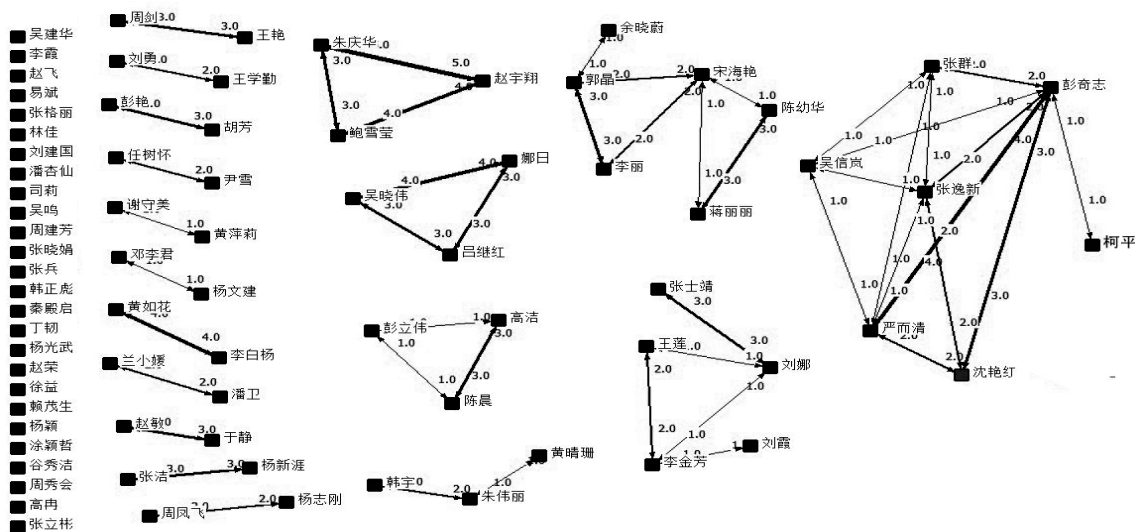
吴建华
李霞
赵飞
易斌
张格丽
林佳
刘建国
潘杏仙
司莉
吴鸣
周建芳
张晓娟
张兵
韩正彪
秦殿启
丁韧
杨光武
赵荣
徐益
赖茂生
杨颖
涂颖哲
谷秀洁
周秀会
高冉
张立彬

周剑 3.0
3.0
王艳
刘勇 .0
2.0
王学勤
彭艳 .0
3.0
胡芳
任树怀
2.0
尹雪
谢守美
1.0
黄萍莉
邓李君
1.0
杨文建
黄如花
4.0
4.0
李白杨
兰小媛
2.0
潘卫
赵敏 0
3.0
于静
张洁
3.0
3.0
杨新涯
周凤飞
3.0
2.0
杨志刚

朱庆华 .0
3.0
5.0
3.0
4.0
4.0
鲍雪莹
赵宇翔
吴晓伟
4.0
4.0
鄢日
3.0
3.0
3.0
3.0
吕继红
彭立伟
1.0
高洁
1.0
1.0
3.0
陈晨
韩宇 0
2.0
1.0
朱伟丽
黄晴珊

余晓蔚
1.0
1.0
郭晶
2.0
2.0
宋海艳
3.0
2.0
1.0
1.0
陈幼华
3.0
3.0
2.0
李丽
1.0
3.0
蒋丽丽
张士靖
3.0
3.0
王莲 .0
1.0
刘娜
2.0
1.0
2.0
1.0
1.0
李金芳
1.0
刘霞

张群 .0
2.0
彭奇志
1.0
1.0
1.0
1.0
1.0
1.0
1.0
1.0
吴信岚
1.0
2.0
4.0
3.0
张逸新
1.0
1.0
2.0
柯平
1.0
1.0
4.0
1.0
3.0
严而清
2.0
2.0
2.0
沈艳红